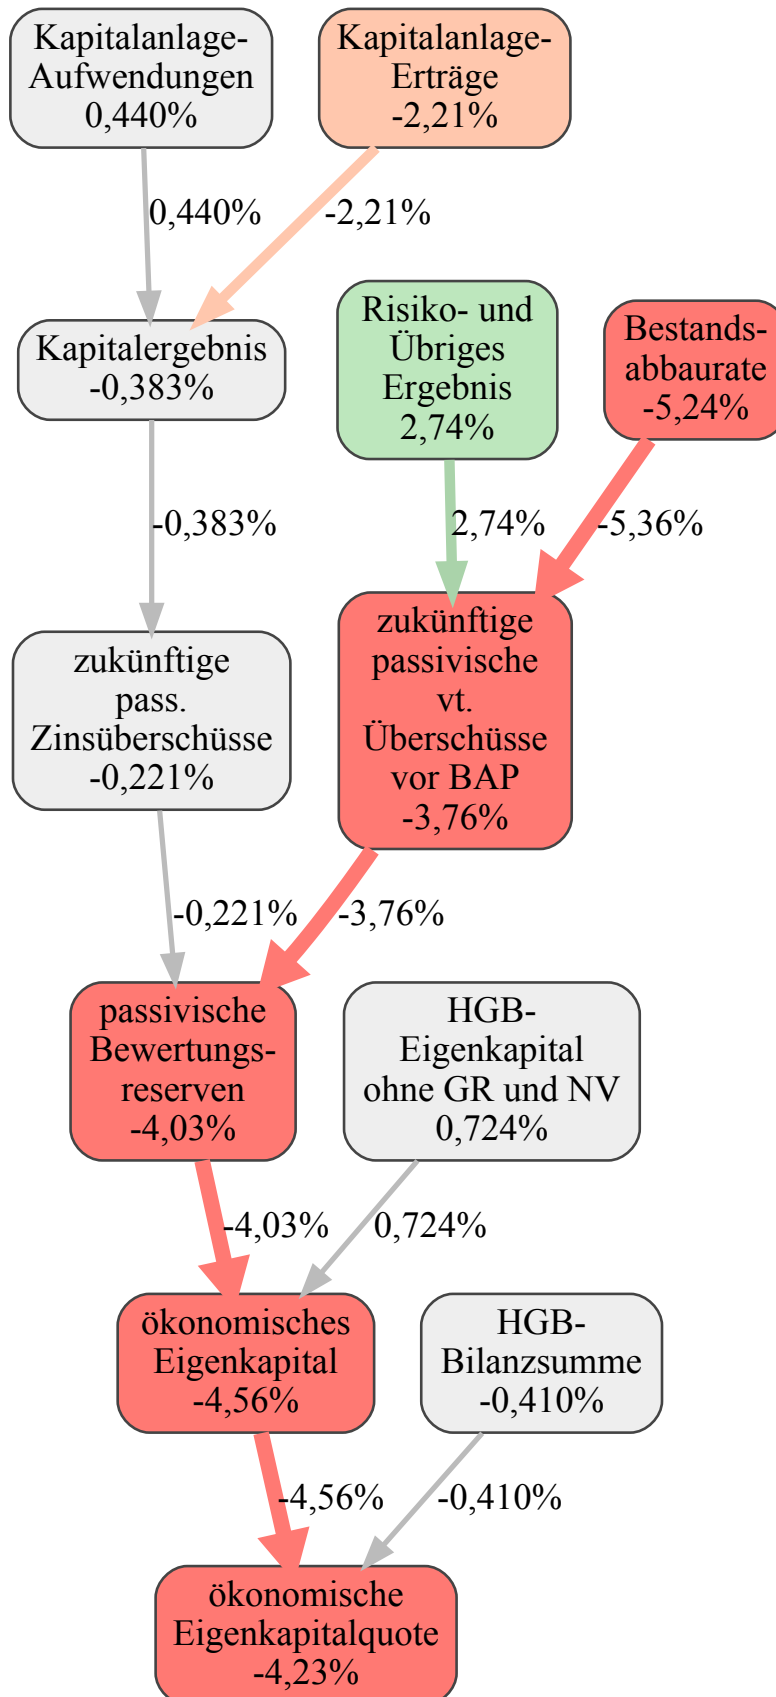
Kapitalanlage-Aufwendungen
0,440%

Kapitalanlage-Erträge
-2,21%

0,440%

-2,21%

Kapitalergebnis
-0,383%

Risiko- und Übriges Ergebnis
2,74%

Bestands-abbaurate
-5,24%

-0,383%

2,74%

-5,36%

zukünftige pass. Zinsüberschüsse
-0,221%

zukünftige passivische vt. Überschüsse vor BAP
-3,76%

-0,221%

-3,76%

passivische Bewertungs-reserven
-4,03%

HGB-Eigenkapital ohne GR und NV
0,724%

-4,03%

0,724%

ökonomisches Eigenkapital
-4,56%

HGB-Bilanzsumme
-0,410%

-4,56%

-0,410%

ökonomische Eigenkapitalquote
-4,23%